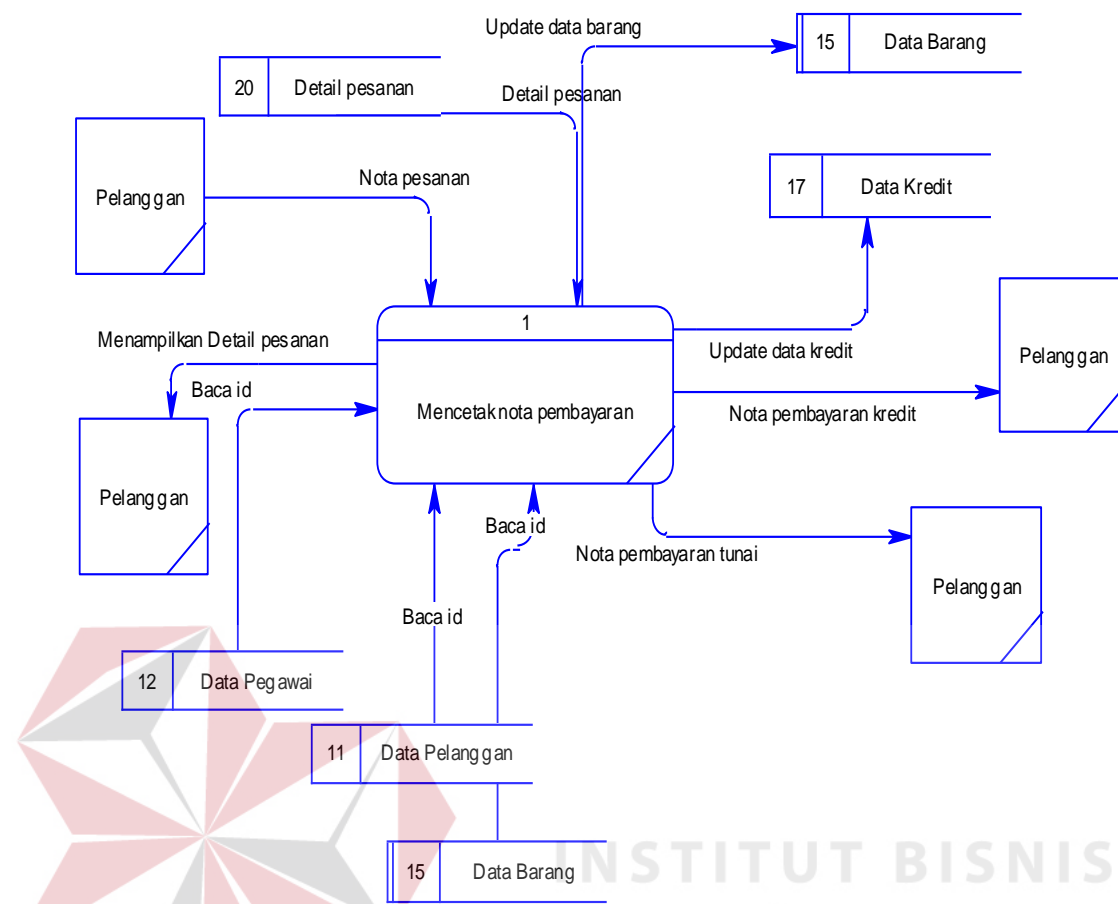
Update data barang

15 Data Barang

20 Detail pesanan

Detail pesanan

Pelanggan

Nota pesanan

17 Data Kredit

1

Mencetak nota pembayaran

Menampilkan Detail pesanan

Baca id

Update data kredit

Pelanggan

Nota pembayaran kredit

Pelanggan

Baca id

Nota pembayaran tunai

Pelanggan

Baca id

12 Data Pegawai

11 Data Pelanggan

15 Data Barang

INSTITUT BISNIS